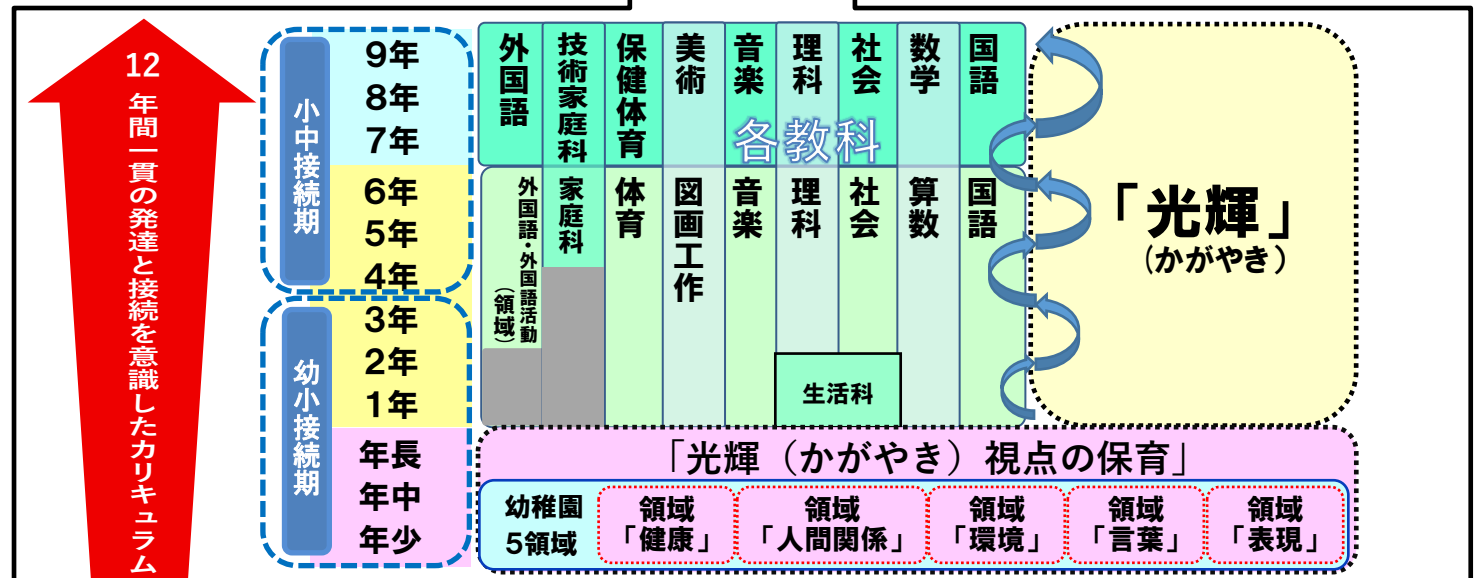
12年間一貫の発達と接続を意識したカリキュラム

小中接続期
9年
8年
7年
6年
5年
4年

幼小接続期
3年
2年
1年
年長
年中
年少

外国語
技術家庭科
保健体育
美術
音楽
理科
社会
数学
国語

各教科

外国語・外国語活動（領域）
家庭科
体育
図画工作
音楽
理科
社会
算数
国語

生活科

「光輝」
（かがやき）

「光輝（かがやき）視点の保育」

幼稚園5領域
領域「健康」
領域「人間関係」
領域「環境」
領域「言葉」
領域「表現」